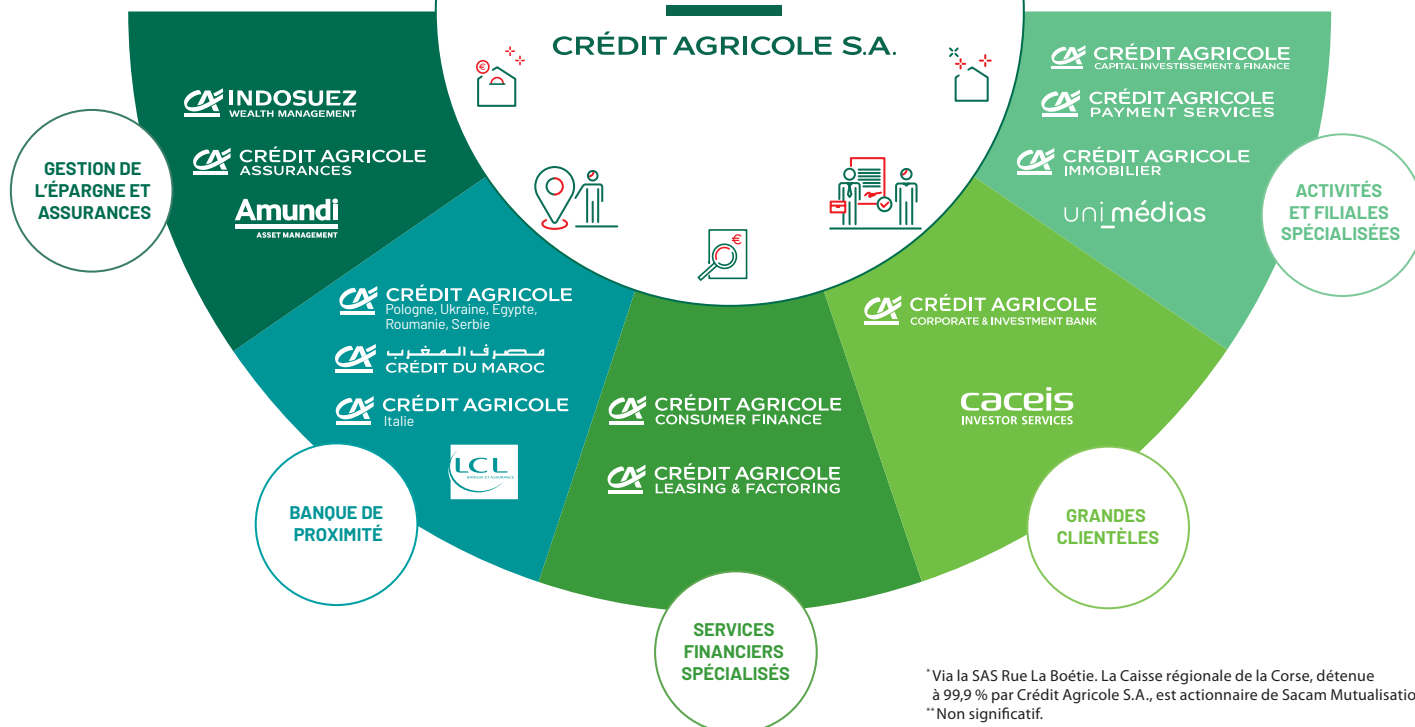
CRÉDIT AGRICOLE S.A.

INDOSUEZ
WEALTH MANAGEMENT

CRÉDIT AGRICOLE
ASSURANCES

Amundi
ASSET MANAGEMENT

GESTION DE L'ÉPARGNE ET ASSURANCES

CRÉDIT AGRICOLE
Pologne, Ukraine, Égypte, Roumanie, Serbie

مصرف المغرب
CRÉDIT DU MAROC

CRÉDIT AGRICOLE
Italie

LCL
BANQUE ET ASSURANCE

BANQUE DE PROXIMITÉ

CRÉDIT AGRICOLE
CONSUMER FINANCE

CRÉDIT AGRICOLE
LEASING & FACTORING

SERVICES FINANCIERS SPÉCIALISÉS

CRÉDIT AGRICOLE
CORPORATE & INVESTMENT BANK

caceis
INVESTOR SERVICES

GRANDES CLIENTÈLES

CRÉDIT AGRICOLE
CAPITAL INVESTISSEMENT & FINANCE

CRÉDIT AGRICOLE
PAYMENT SERVICES

CRÉDIT AGRICOLE
IMMOBILIER

uni_médias

ACTIVITÉS ET FILIALES SPÉCIALISÉES

* Via la SAS Rue La Boétie. La Caisse régionale de la Corse, détenue à 99,9 % par Crédit Agricole S.A., est actionnaire de Sacam Mutualisatio
** Non significatif.